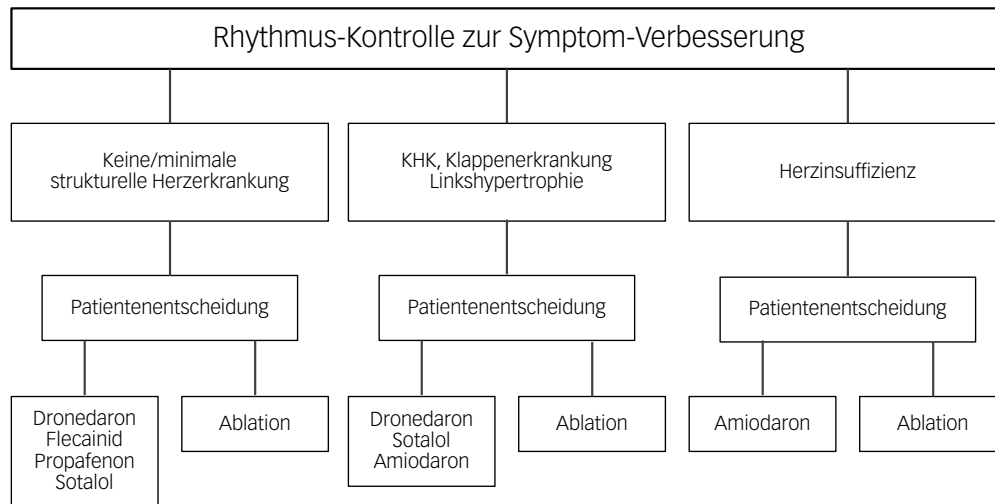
Rhythmus-Kontrolle zur Symptom-Verbesserung

Keine/minimale strukturelle Herzerkrankung

Patientenentscheidung

Dronedaron
Flecainid
Propafenon
Sotalol

Ablation

KHK, Klappenerkrankung
Linkshypertrophie

Patientenentscheidung

Dronedaron
Sotalol
Amiodaron

Ablation

Herzinsuffizienz

Patientenentscheidung

Amiodaron

Ablation